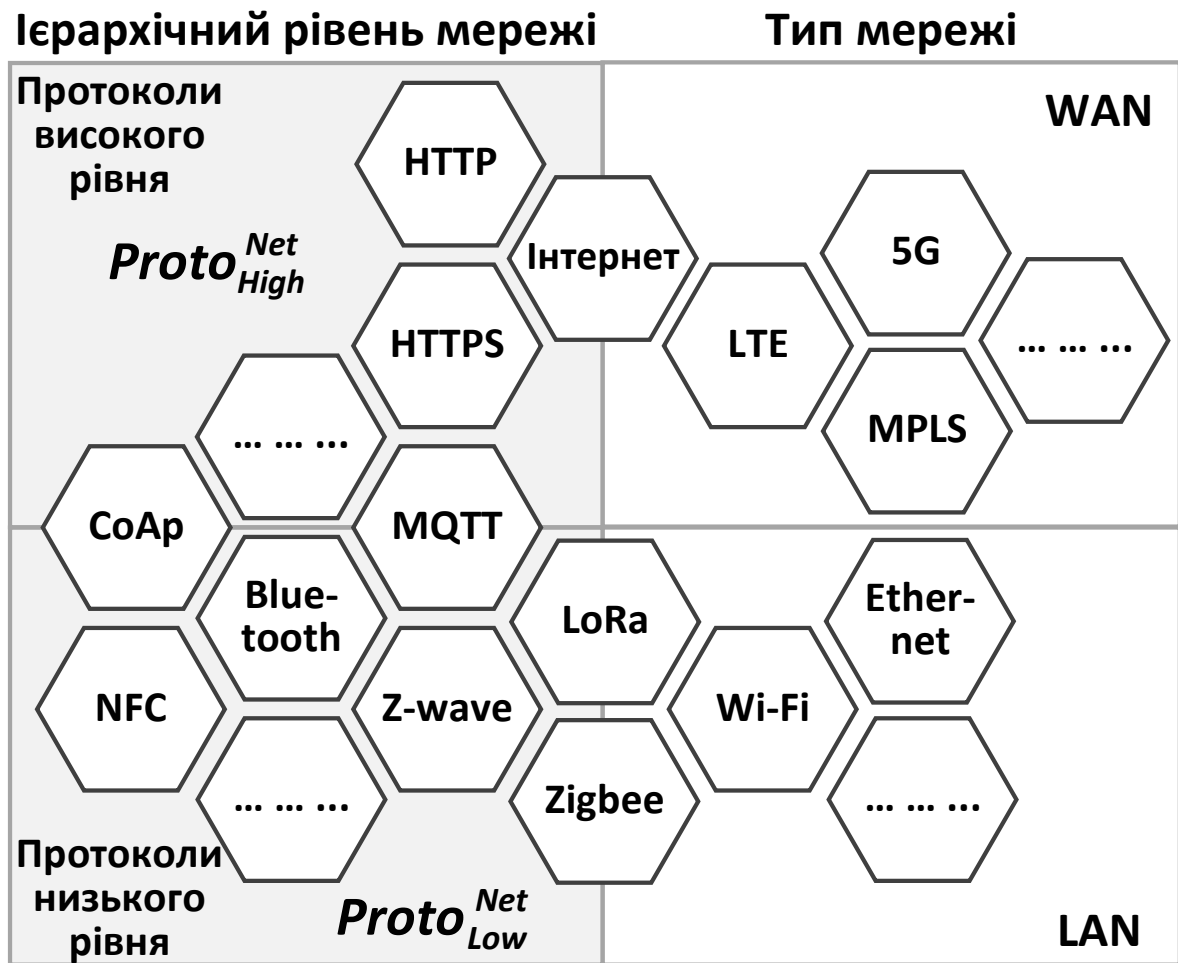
Ієрархічний рівень мережі

Тип мережі

Протоколи високого рівня

$Proto_{High}^{Net}$

HTTP

Інтернет

WAN

5G

HTTPS

LTE

… … ...

… … ...

MPLS

CoAp

MQTT

Blue-tooth

LoRa

Ether-net

NFC

Z-wave

Wi-Fi

… … ...

Zigbee

… … ...

Протоколи низького рівня

$Proto_{Low}^{Net}$

LAN